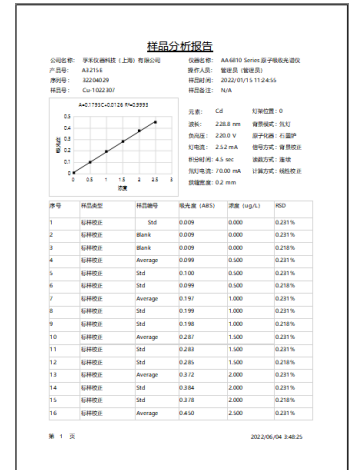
样品分析报告

公司名称：　享禾仪器科技（上海）有限公司
产品名：　A3215E
序列号：　32204029
样品号：　Cu-1022307

仪器名称：　AA6810 Series 原子吸收光谱仪
操作人员：　管理员（管理员）
样品时间：　2022/01/15 11:24:56
样品备注：　N/A

A=0.1793C+0.0126 R²=0.9993

元素：　Cd　　灯单位置：0
波长：　228.8 nm　　背景校正：氘灯
负高压：　220.0 V　　原子化器：石墨炉
灯电流：　2.5 mA　　读数方式：峰高
积分时间：　4.5 sec　　进样方式：自动
氘灯电流：　70.00 mA　　计算方式：线性校正
狭缝宽度：　0.2 mm

| 序号 | 样品类型 | 样品编号 | 吸光度（ABS） | 浓度（ug/L） | RSD |
|---|---|---|---|---|---|
| 1 | 标样校正 | Std | 0.009 | 0.000 | 0.231% |
| 2 | 标样校正 | Blank | 0.009 | 0.000 | 0.231% |
| 3 | 标样校正 | Blank | 0.009 | 0.000 | 0.218% |
| 4 | 标样校正 | Average | 0.099 | 0.500 | 0.231% |
| 5 | 标样校正 | Std | 0.100 | 0.500 | 0.231% |
| 6 | 标样校正 | Std | 0.099 | 0.500 | 0.218% |
| 7 | 标样校正 | Average | 0.197 | 1.000 | 0.231% |
| 8 | 标样校正 | Std | 0.199 | 1.000 | 0.231% |
| 9 | 标样校正 | Std | 0.198 | 1.000 | 0.218% |
| 10 | 标样校正 | Average | 0.287 | 1.500 | 0.231% |
| 11 | 标样校正 | Std | 0.283 | 1.500 | 0.231% |
| 12 | 标样校正 | Std | 0.285 | 1.500 | 0.218% |
| 13 | 标样校正 | Average | 0.372 | 2.000 | 0.231% |
| 14 | 标样校正 | Std | 0.384 | 2.000 | 0.231% |
| 15 | 标样校正 | Std | 0.378 | 2.000 | 0.218% |
| 16 | 标样校正 | Average | 0.450 | 2.500 | 0.231% |

第 1 页　　2022/06/04 3:48:25